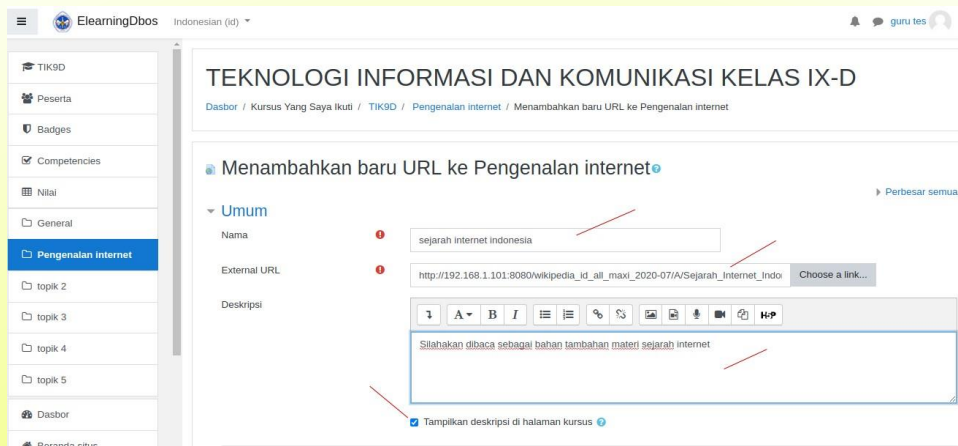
ElearningDbos Indonesian (id)

guru tes

TIK9D
Peserta
Badges
Competencies
Nilai
General
Pengenalan internet
topik 2
topik 3
topik 4
topik 5
Dasbor
Beranda situs

TEKNOLOGI INFORMASI DAN KOMUNIKASI KELAS IX-D

Dasbor / Kursus Yang Saya Ikuti / TIK9D / Pengenalan internet / Menambahkan baru URL ke Pengenalan internet

Menambahkan baru URL ke Pengenalan internet

Perbesar semua

Umum

Nama
sejarah internet indonesia

External URL
http://192.168.1.101:8080/wikipedia_id_all_maxi_2020-07/A/Sejarah_Internet_Indo
Choose a link...

Deskripsi

Silahakan dibaca sebagai bahan tambahan materi sejarah internet

Tampilkan deskripsi di halaman kursus